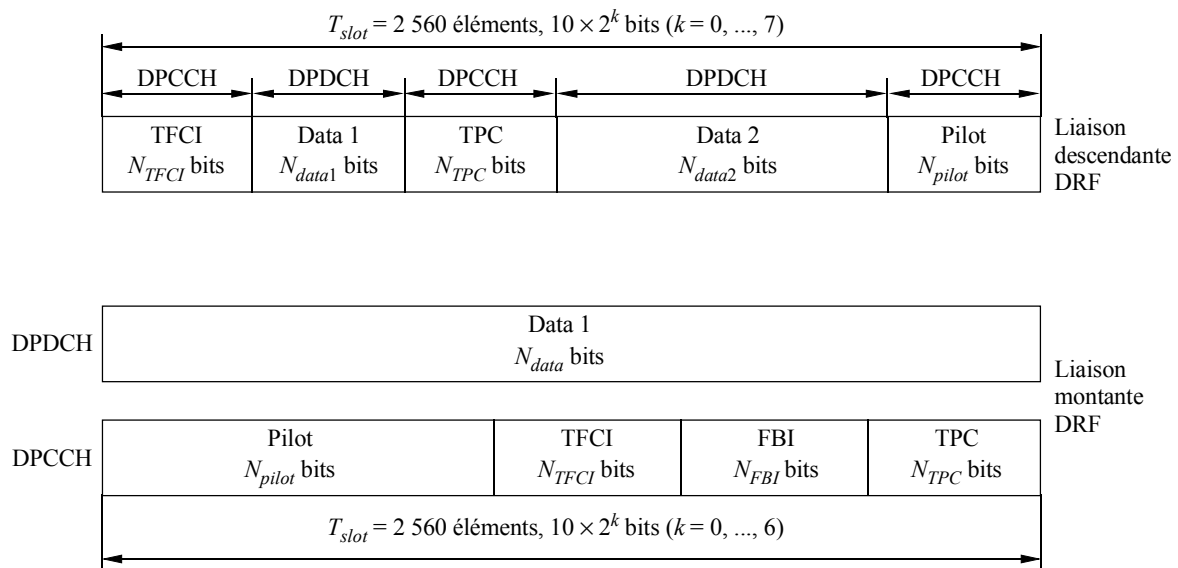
$T_{slot}$ = 2 560 éléments, $10 \times 2^k$ bits ($k$ = 0, ..., 7)

| DPCCH | DPDCH | DPCCH | DPDCH | DPCCH |
|---|---|---|---|---|
| TFCI $N_{TFCI}$ bits | Data 1 $N_{data1}$ bits | TPC $N_{TPC}$ bits | Data 2 $N_{data2}$ bits | Pilot $N_{pilot}$ bits |

Liaison descendante DRF

DPDCH

Data 1
$N_{data}$ bits

Liaison montante DRF

DPCCH

| Pilot $N_{pilot}$ bits | TFCI $N_{TFCI}$ bits | FBI $N_{FBI}$ bits | TPC $N_{TPC}$ bits |
|---|---|---|---|

$T_{slot}$ = 2 560 éléments, $10 \times 2^k$ bits ($k$ = 0, ..., 6)